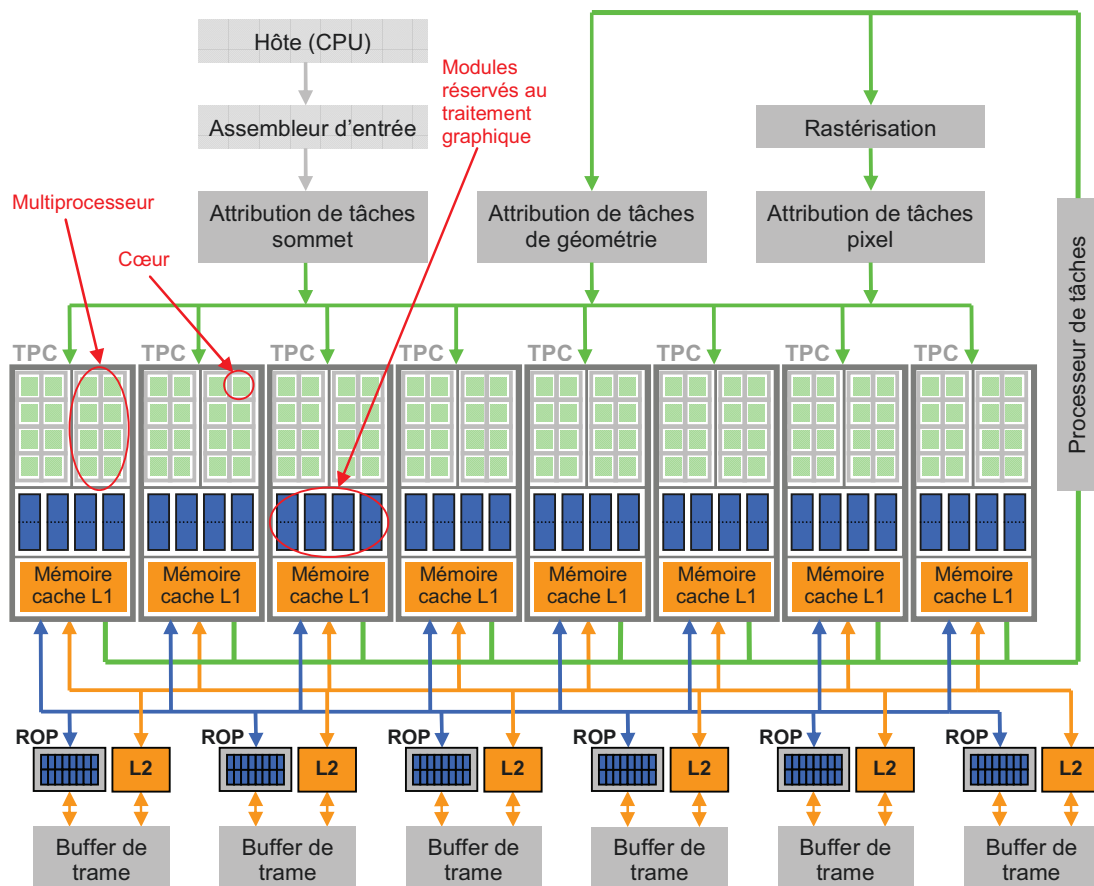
Hôte (CPU)

Assembleur d'entrée

Modules réservés au traitement graphique

Rastérisation

Multiprocesseur

Attribution de tâches sommet

Attribution de tâches de géométrie

Attribution de tâches pixel

Cœur

Processeur de tâches

TPC TPC TPC TPC TPC TPC TPC TPC

Mémoire cache L1 Mémoire cache L1 Mémoire cache L1 Mémoire cache L1 Mémoire cache L1 Mémoire cache L1 Mémoire cache L1 Mémoire cache L1

ROP L2 ROP L2 ROP L2 ROP L2 ROP L2 ROP L2

Buffer de trame Buffer de trame Buffer de trame Buffer de trame Buffer de trame Buffer de trame